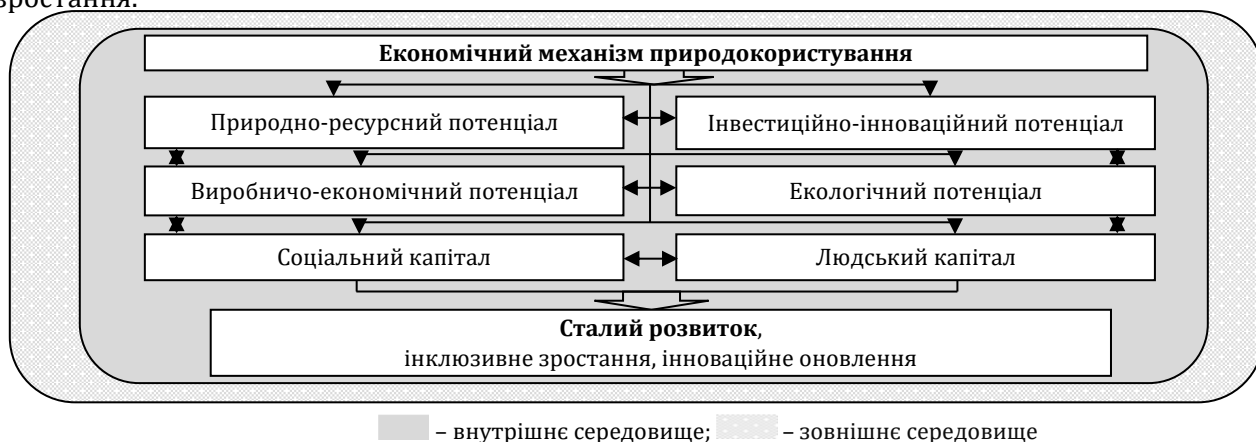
зростання.

**Економічний механізм природокористування**

Природно-ресурсний потенціал

Інвестиційно-інноваційний потенціал

Виробничо-економічний потенціал

Екологічний потенціал

Соціальний капітал

Людський капітал

**Сталий розвиток**, інклюзивне зростання, інноваційне оновлення

– внутрішнє середовище; – зовнішнє середовище